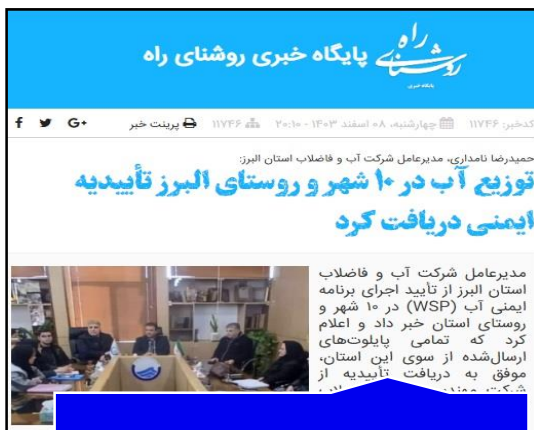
روشنای راه
پایگاه خبری روشنای راه
پایگاه خبری

کدخبر: ۱۱۷۴۶ چهارشنبه، ۰۸ اسفند ۱۴۰۳ - ۲۰:۱۰ ۱۱۷۴۶ پرینت خبر
f G+

حمیدرضا نامداری، مدیرعامل شرکت آب و فاضلاب استان البرز:
توزیع آب در ۱۰ شهر و روستای البرز تأییدیه ایمنی دریافت کرد

مدیرعامل شرکت آب و فاضلاب استان البرز از تأیید اجرای برنامه ایمنی آب (WSP) در ۱۰ شهر و روستای استان خبر داد و اعلام کرد که تمامی پایلوت‌های ارسال‌شده از سوی این استان، موفق به دریافت تأییدیه از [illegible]